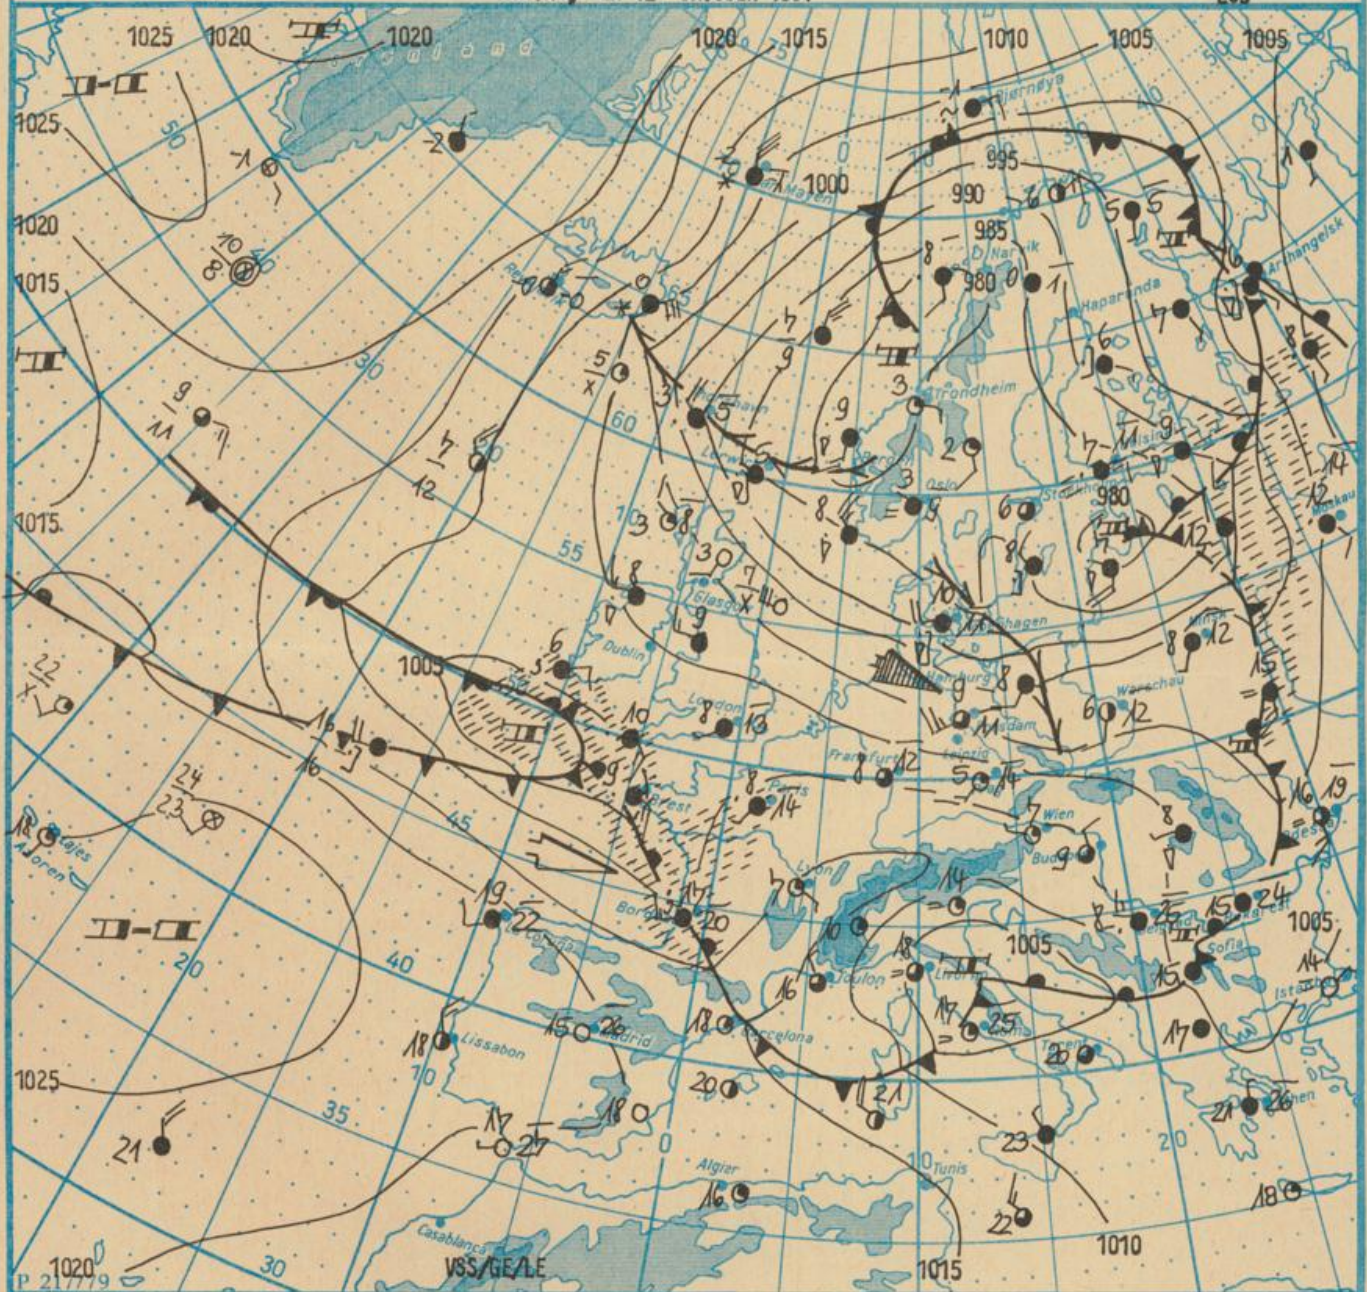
1025 1020 1020 1020 1015 1010 1005 1005
1025
1020
1015
1015
Grönland
Bjørnøya
Jan Mayen 1000
995
990
985
980
Narvik
Archangelsk
Haparanda
Reykjavik
Thorshavn
Lerwick
Trondheim
Oslo
Stockholm
Helsinki
980
Moskau
Glasgow
Dublin
Kopenhagen
Hamburg
Minsk
Warschau
Potsdam
Leipzig
London
Frankfurt
Paris
Brest
1005
Wien
Budapest
Lyon
Bordeaux
Odessa
Bukarest
Sofia
Belgrad
1005
1005
Istanbul
Toulon
Livorno
Coruña
Madrid
Lissabon
Barcelona
Tarent
Athen
Algier
Tunis
Casablanca
Azoren
Horta
1025
1020
1015
1010
50 40 30 60 55 50 45 40 35 30 20 10 20 10 0 10 20 30 40
P 217779
VSS/GE/LE